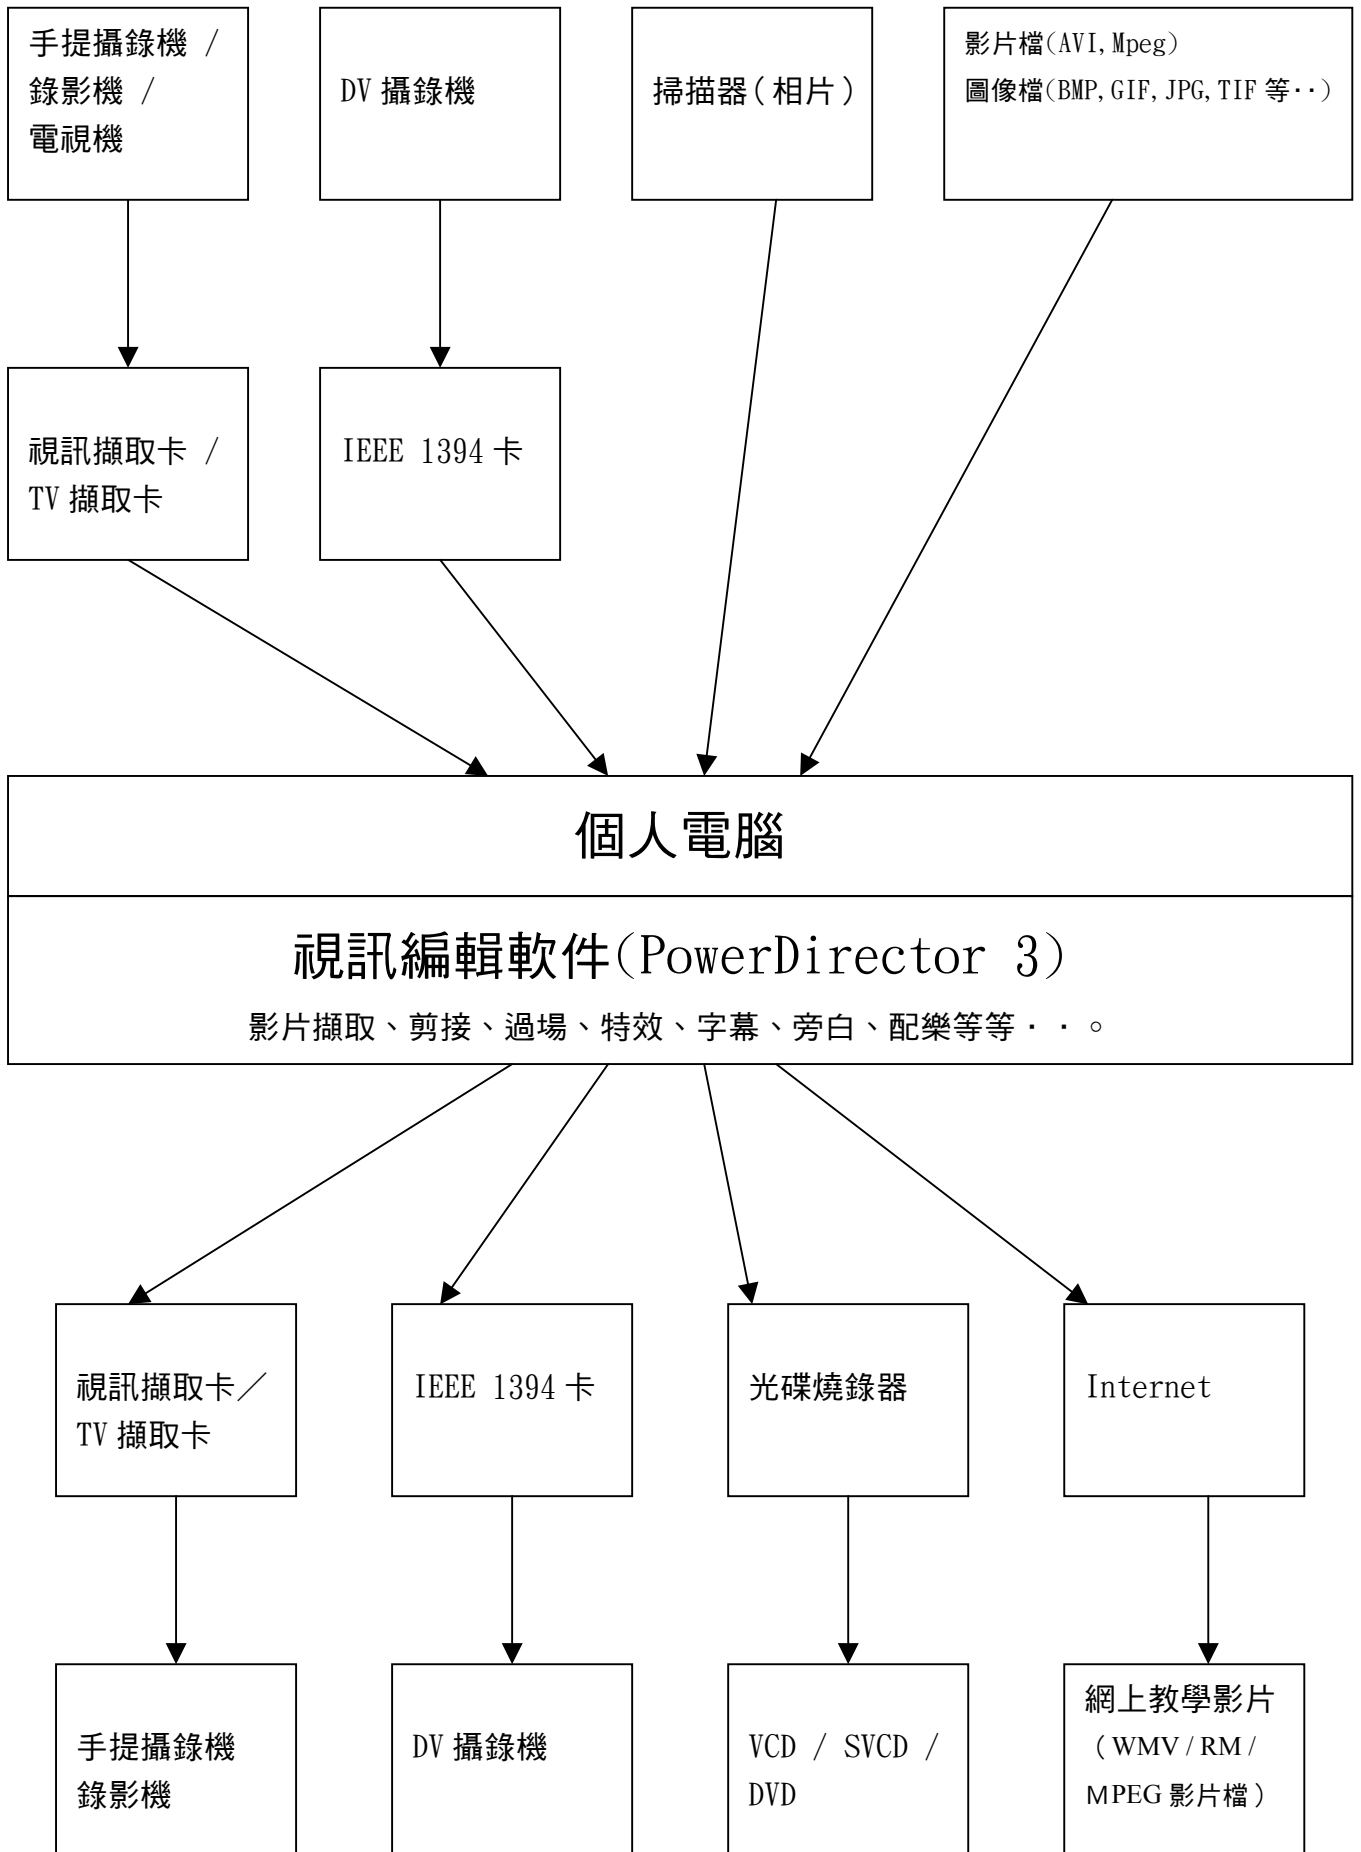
手提攝錄機 / 錄影機 / 電視機

DV 攝錄機

掃描器（相片）

影片檔(AVI, Mpeg)
圖像檔(BMP, GIF, JPG, TIF 等‥)

視訊擷取卡 / TV 擷取卡

IEEE 1394 卡

個人電腦

視訊編輯軟件(PowerDirector 3)

影片擷取、剪接、過場、特效、字幕、旁白、配樂等等‧‧。

視訊擷取卡／TV 擷取卡

IEEE 1394 卡

光碟燒錄器

Internet

手提攝錄機
錄影機

DV 攝錄機

VCD / SVCD / DVD

網上教學影片
（WMV / RM / MPEG 影片檔）